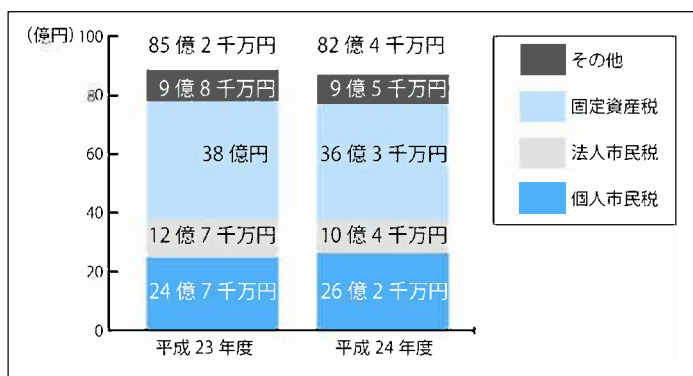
(億円)

100
80
60
40
20
0

85 億 2 千万円
9 億 8 千万円
38 億円
12 億 7 千万円
24 億 7 千万円
平成 23 年度

82 億 4 千万円
9 億 5 千万円
36 億 3 千万円
10 億 4 千万円
26 億 2 千万円
平成 24 年度

その他
固定資産税
法人市民税
個人市民税